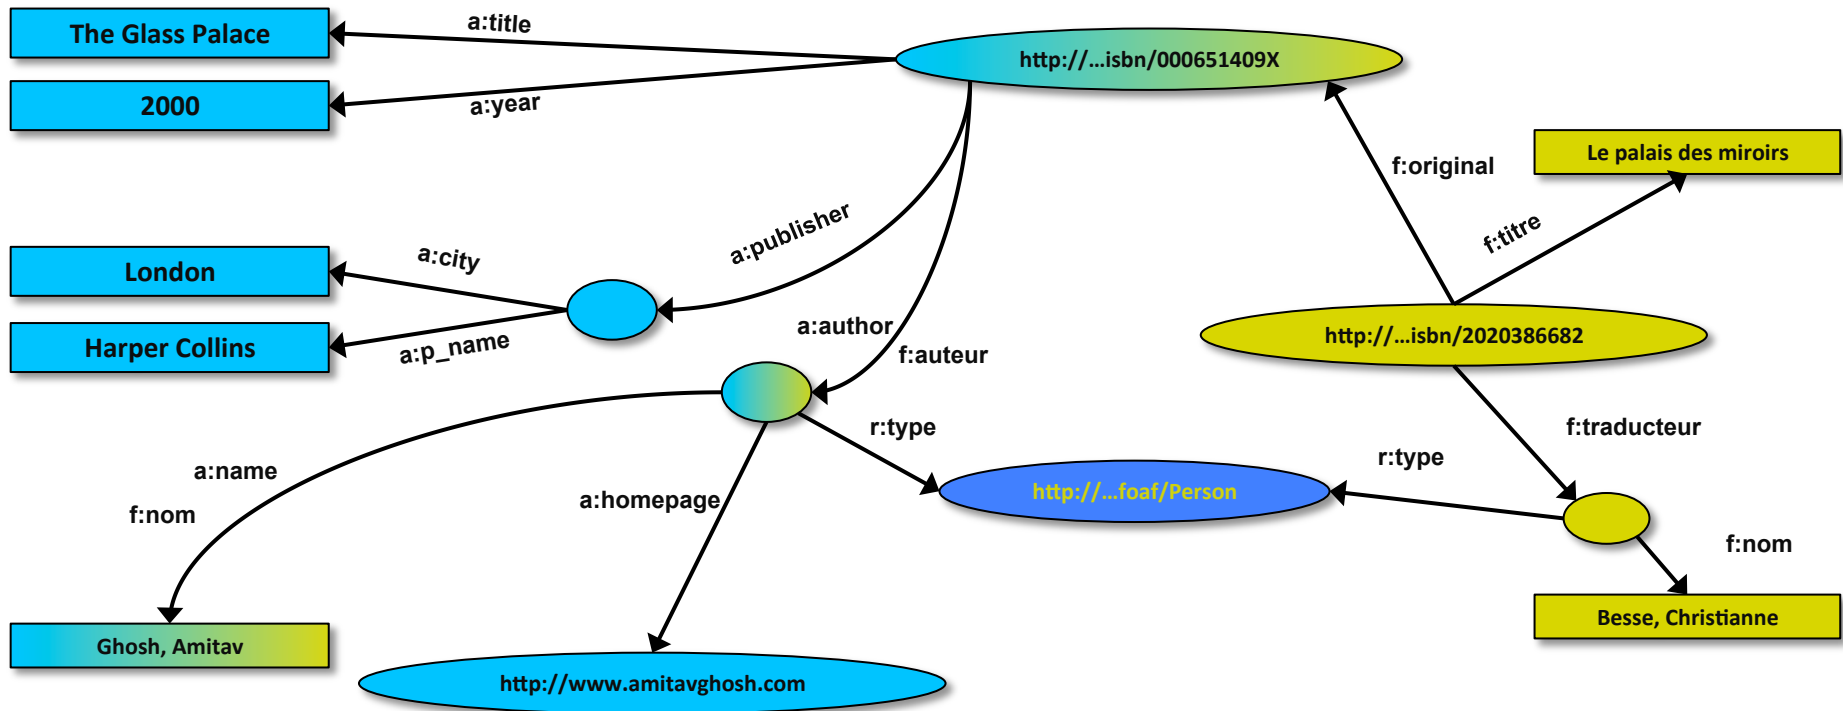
The Glass Palace

a:title

http://...isbn/000651409X

2000

a:year

f:original

Le palais des miroirs

f:titre

a:publisher

London

a:city

Harper Collins

a:p_name

a:author

f:auteur

http://...isbn/2020386682

r:type

f:traducteur

a:name

f:nom

a:homepage

http://...foaf/Person

r:type

f:nom

Ghosh, Amitav

http://www.amitavghosh.com

Besse, Christianne